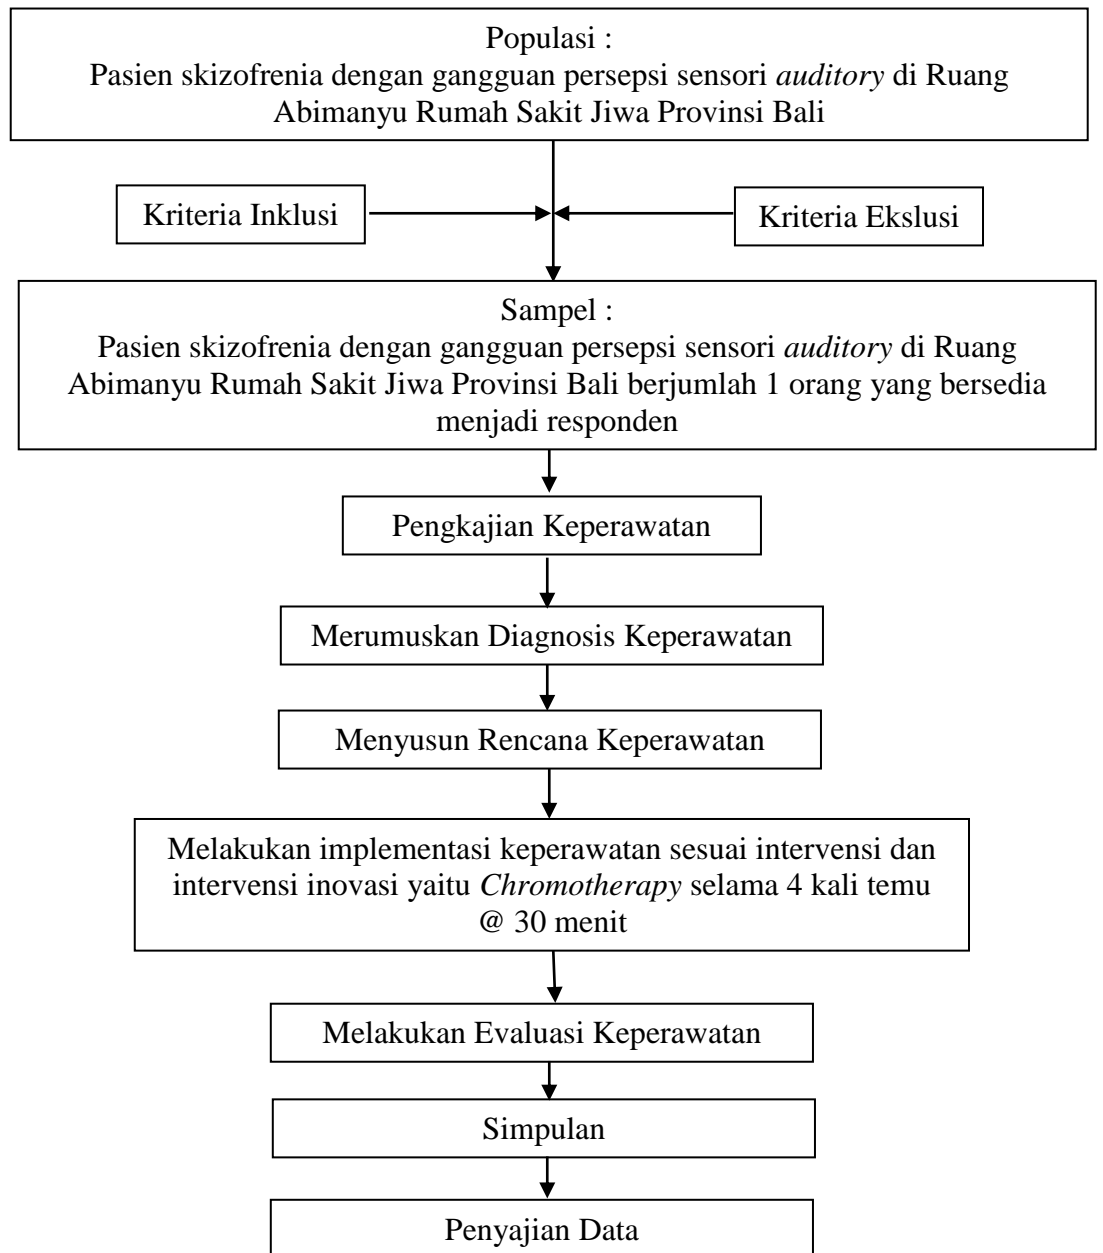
Populasi :
Pasien skizofrenia dengan gangguan persepsi sensori *auditory* di Ruang Abimanyu Rumah Sakit Jiwa Provinsi Bali

Kriteria Inklusi

Kriteria Ekslusi

Sampel :
Pasien skizofrenia dengan gangguan persepsi sensori *auditory* di Ruang Abimanyu Rumah Sakit Jiwa Provinsi Bali berjumlah 1 orang yang bersedia menjadi responden

Pengkajian Keperawatan

Merumuskan Diagnosis Keperawatan

Menyusun Rencana Keperawatan

Melakukan implementasi keperawatan sesuai intervensi dan intervensi inovasi yaitu *Chromotherapy* selama 4 kali temu @ 30 menit

Melakukan Evaluasi Keperawatan

Simpulan

Penyajian Data